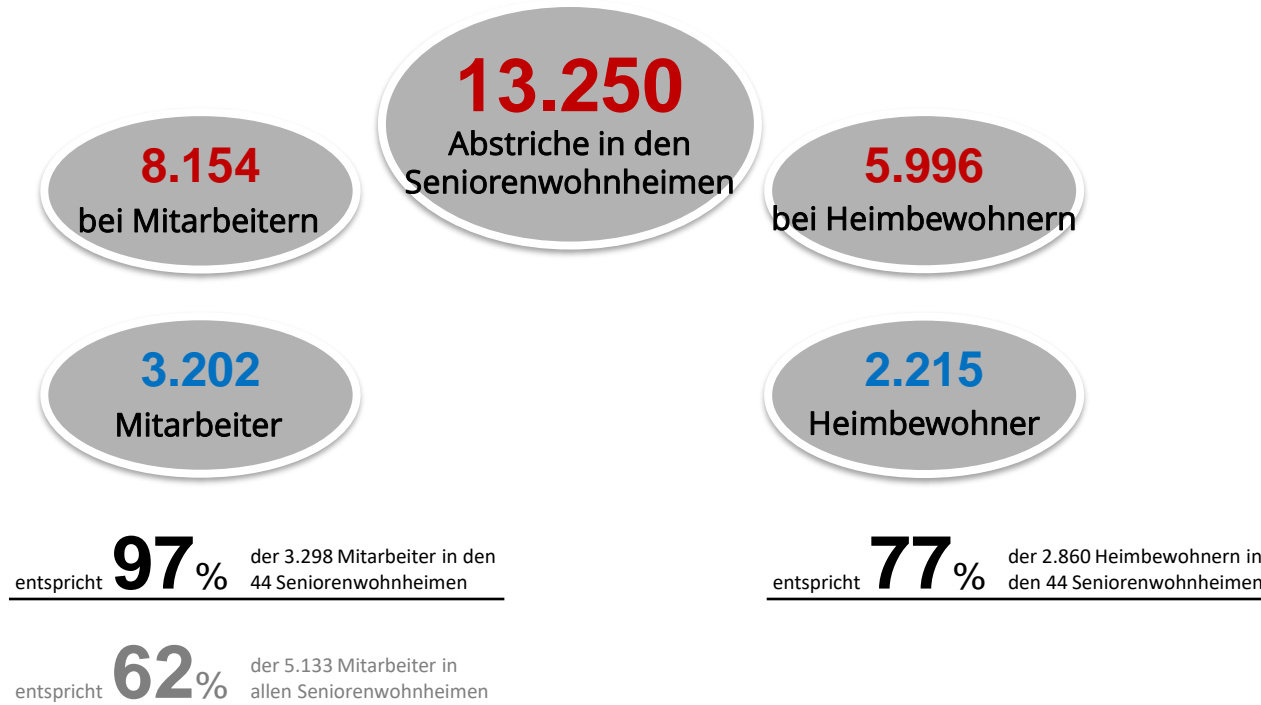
13.250
Abstriche in den Seniorenwohnheimen

8.154
bei Mitarbeitern

5.996
bei Heimbewohnern

3.202
Mitarbeiter

2.215
Heimbewohner

entspricht 97% der 3.298 Mitarbeiter in den 44 Seniorenwohnheimen

entspricht 77% der 2.860 Heimbewohnern in den 44 Seniorenwohnheimen

entspricht 62% der 5.133 Mitarbeiter in allen Seniorenwohnheimen